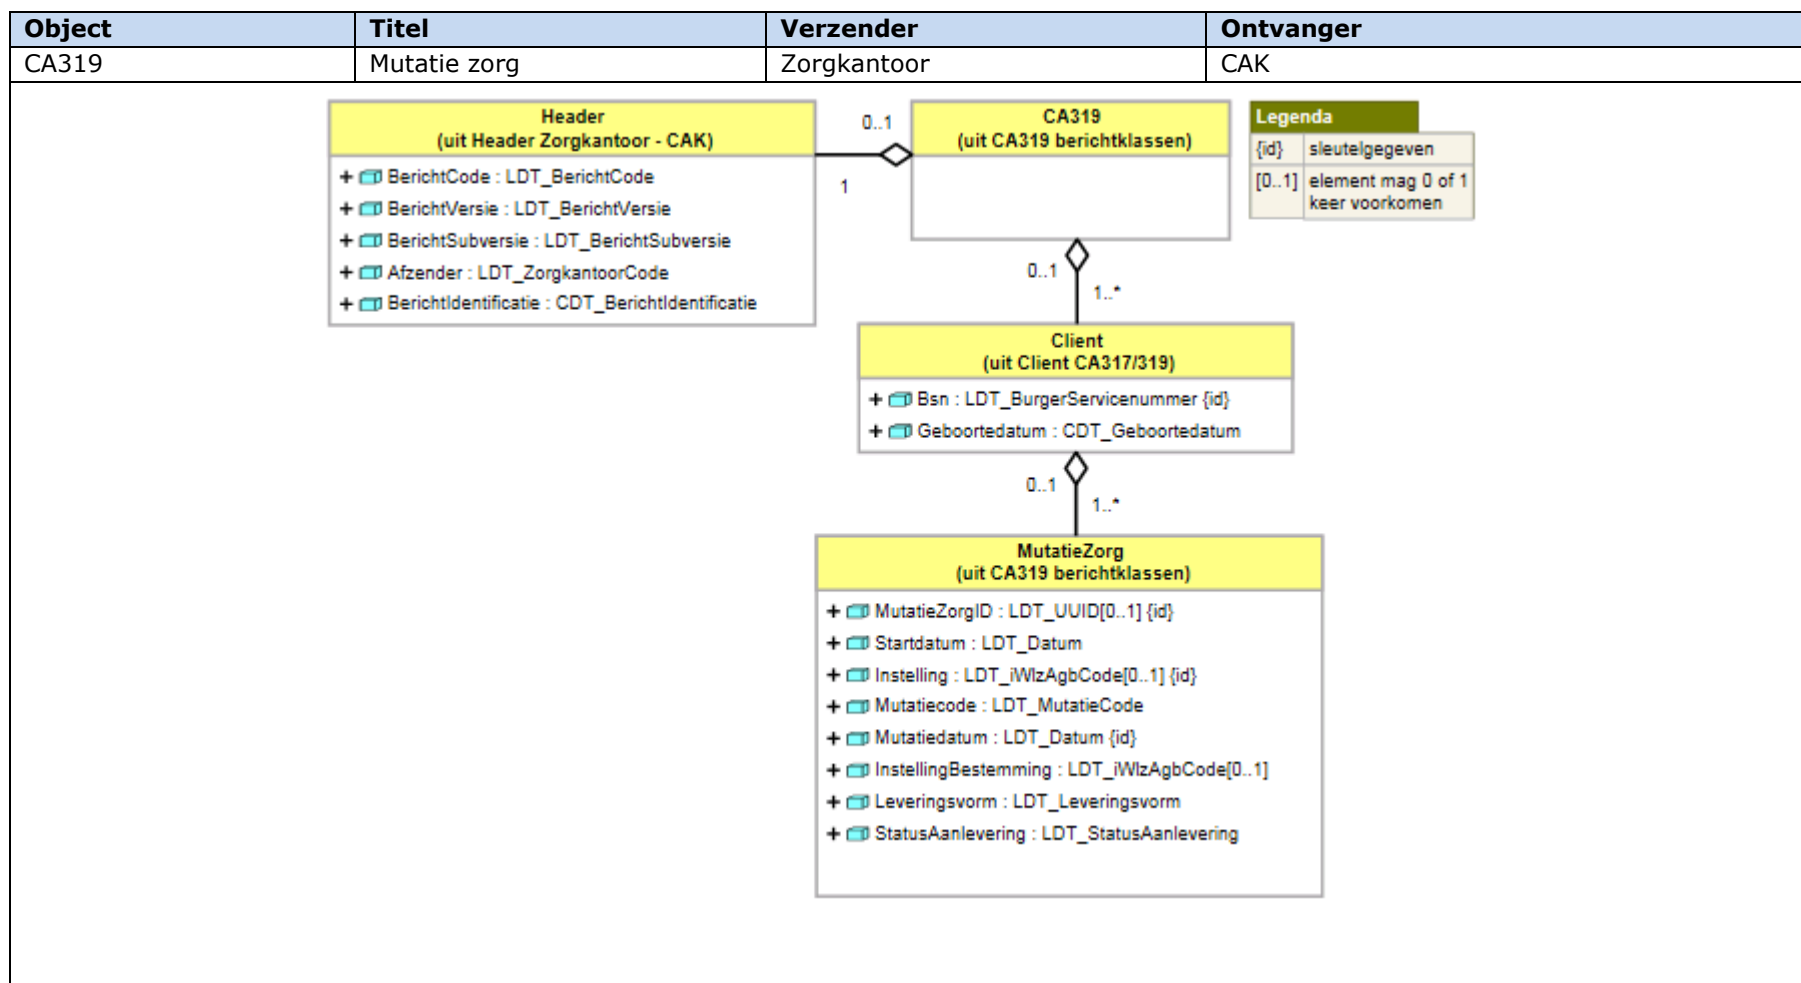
| Object | Titel | Verzender | Ontvanger |
|---|---|---|---|
| CA319 | Mutatie zorg | Zorgkantoor | CAK |

Header
(uit Header Zorgkantoor - CAK)

+ BerichtCode : LDT_BerichtCode
+ BerichtVersie : LDT_BerichtVersie
+ BerichtSubversie : LDT_BerichtSubversie
+ Afzender : LDT_ZorgkantoorCode
+ BerichtIdentificatie : CDT_BerichtIdentificatie

0..1

1

CA319
(uit CA319 berichtklassen)

Legenda

| {id} | sleutelgegeven |
|---|---|
| [0..1] | element mag 0 of 1 keer voorkomen |

0..1

1..*

Client
(uit Client CA317/319)

+ Bsn : LDT_BurgerServicenummer {id}
+ Geboortedatum : CDT_Geboortedatum

0..1

1..*

MutatieZorg
(uit CA319 berichtklassen)

+ MutatieZorgID : LDT_UUID[0..1] {id}
+ Startdatum : LDT_Datum
+ Instelling : LDT_iWlzAgbCode[0..1] {id}
+ Mutatiecode : LDT_MutatieCode
+ Mutatiedatum : LDT_Datum {id}
+ InstellingBestemming : LDT_iWlzAgbCode[0..1]
+ Leveringsvorm : LDT_Leveringsvorm
+ StatusAanlevering : LDT_StatusAanlevering